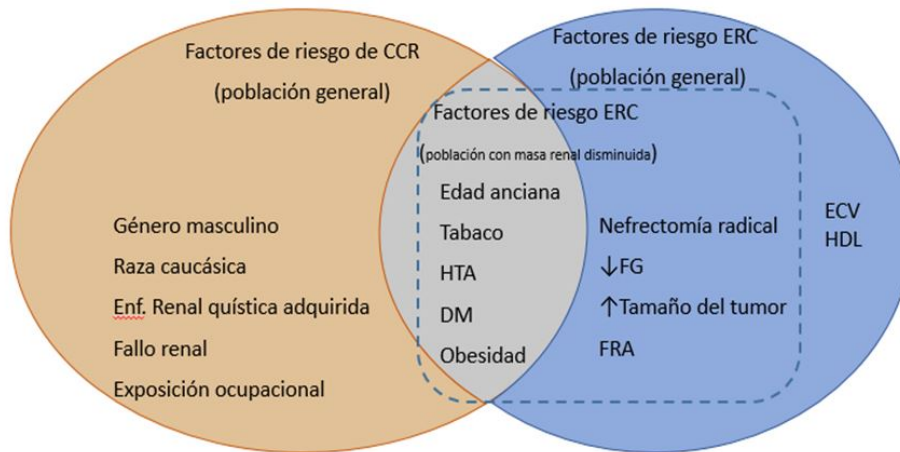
Factores de riesgo de CCR
(población general)

Factores de riesgo ERC
(población general)

Factores de riesgo ERC
(población con masa renal disminuida)

Edad anciana
Tabaco
HTA
DM
Obesidad

Género masculino
Raza caucásica
Enf. Renal quística adquirida
Fallo renal
Exposición ocupacional

Nefrectomía radical
↓FG
↑Tamaño del tumor
FRA

ECV
HDL